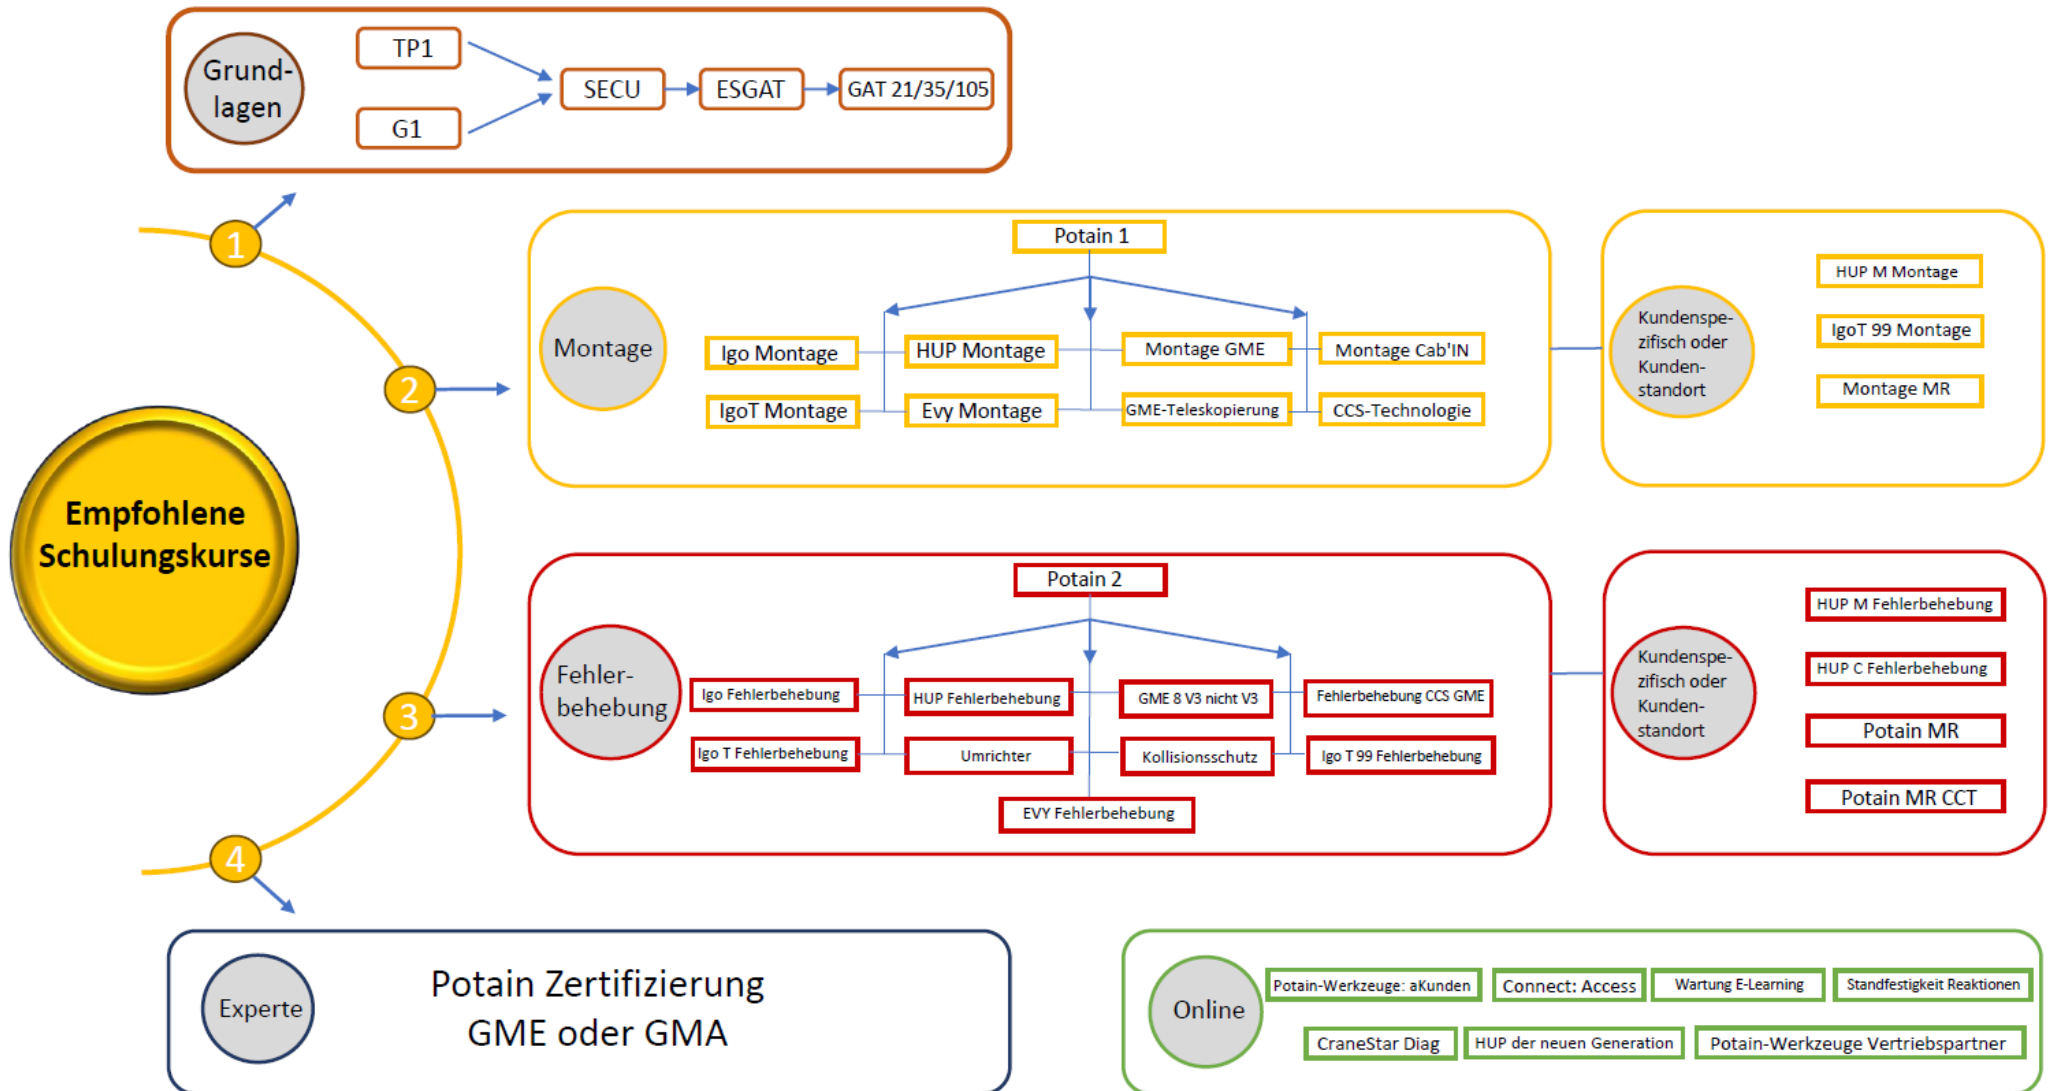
Grundlagen

TP1

G1

SECU

ESGAT

GAT 21/35/105

1

Empfohlene Schulungskurse

2

Montage

Potain 1

Igo Montage

IgoT Montage

HUP Montage

Evy Montage

Montage GME

GME-Teleskopierung

Montage Cab'IN

CCS-Technologie

Kundenspezifisch oder Kundenstandort

HUP M Montage

IgoT 99 Montage

Montage MR

3

Fehlerbehebung

Potain 2

Igo Fehlerbehebung

Igo T Fehlerbehebung

HUP Fehlerbehebung

Umrichter

GME 8 V3 nicht V3

Kollisionsschutz

Fehlerbehebung CCS GME

Igo T 99 Fehlerbehebung

EVY Fehlerbehebung

Kundenspezifisch oder Kundenstandort

HUP M Fehlerbehebung

HUP C Fehlerbehebung

Potain MR

Potain MR CCT

4

Experte

Potain Zertifizierung GME oder GMA

Online

Potain-Werkzeuge: aKunden

Connect: Access

Wartung E-Learning

Standfestigkeit Reaktionen

CraneStar Diag

HUP der neuen Generation

Potain-Werkzeuge Vertriebspartner